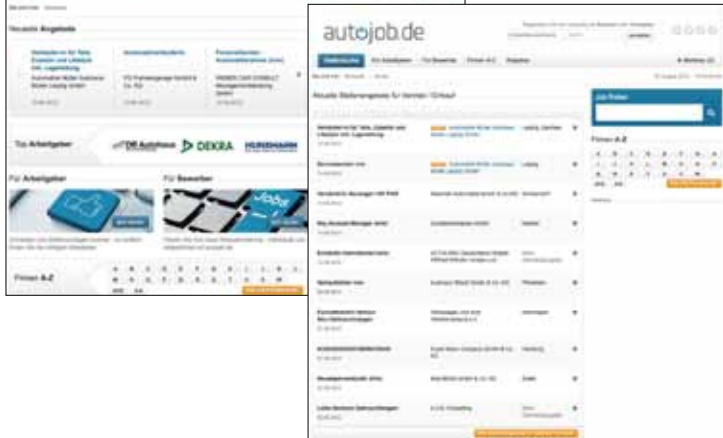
Neueste Angebote

Top Arbeitgeber

DEKRA

HÜNEMANN

Für Arbeitgeber

Für Bewerber

Jobs

Firmen A-Z

A B C D E F G H I J K L M N O P Q R S T U V W X Y Z

autojob.de

Startseite

Für Arbeitgeber

Für Bewerber

Firmen A-Z

Aktuelle Stellenangebote für Vertrieb / Einkauf

Job Finden

Firmen A-Z

A B C D E F G H I J K L M N O P Q R S T U V W X Y Z

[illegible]